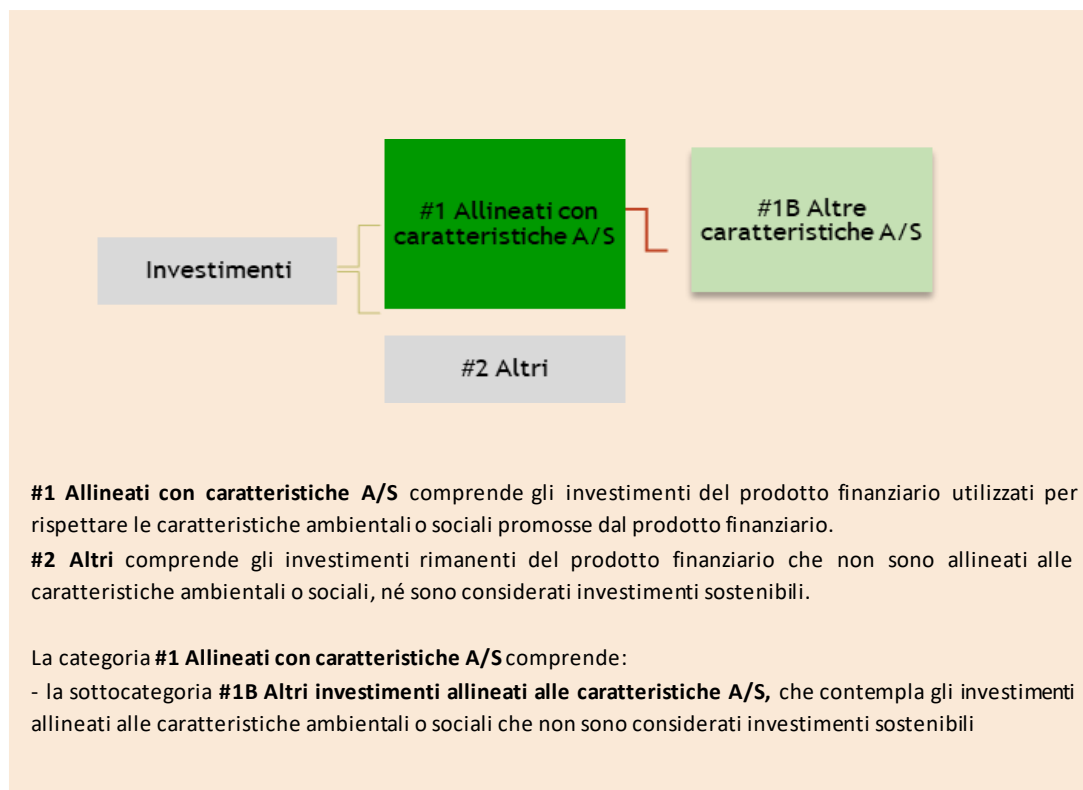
Investimenti

#1 Allineati con caratteristiche A/S

#1B Altre caratteristiche A/S

#2 Altri

**#1 Allineati con caratteristiche A/S** comprende gli investimenti del prodotto finanziario utilizzati per rispettare le caratteristiche ambientali o sociali promosse dal prodotto finanziario.
**#2 Altri** comprende gli investimenti rimanenti del prodotto finanziario che non sono allineati alle caratteristiche ambientali o sociali, né sono considerati investimenti sostenibili.

La categoria **#1 Allineati con caratteristiche A/S** comprende:
- la sottocategoria **#1B Altri investimenti allineati alle caratteristiche A/S,** che contempla gli investimenti allineati alle caratteristiche ambientali o sociali che non sono considerati investimenti sostenibili